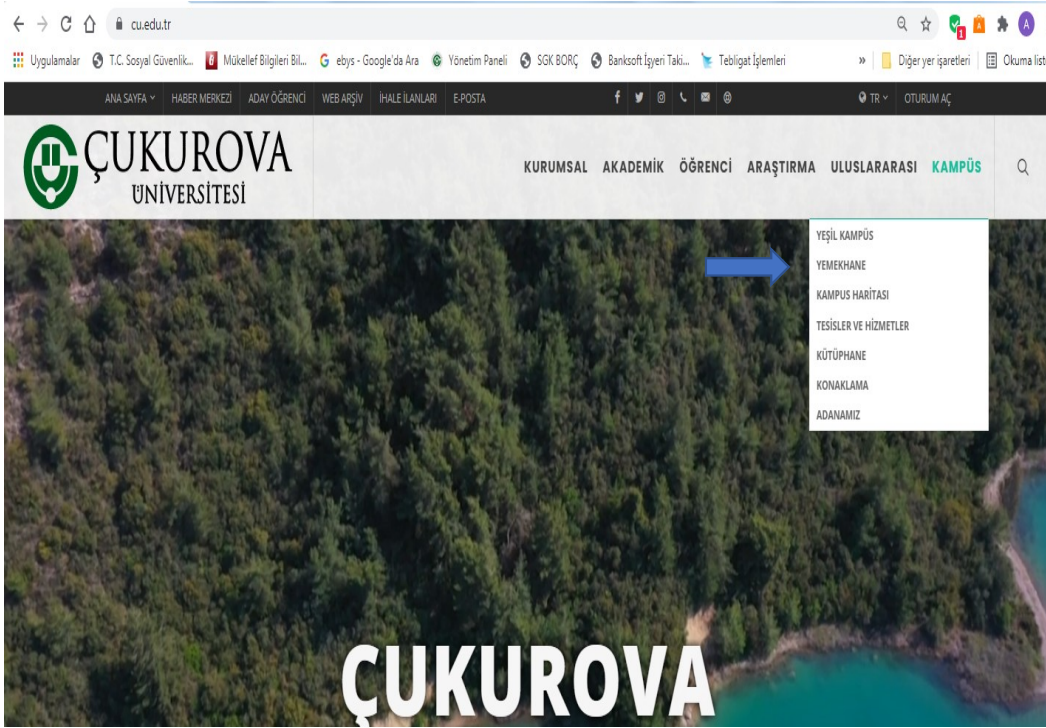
cu.edu.tr

Uygulamalar T.C. Sosyal Güvenlik... Mükellef Bilgileri Bil... ebys - Google'da Ara Yönetim Paneli SGK BORÇ Banksoft İşyeri Taki... Tebligat İşlemleri » Diğer yer işaretleri Okuma list

ANA SAYFA HABER MERKEZİ ADAY ÖĞRENCİ WEB ARŞİV İHALE İLANLARI E-POSTA TR OTURUM AÇ

ÇUKUROVA ÜNİVERSİTESİ

KURUMSAL AKADEMİK ÖĞRENCİ ARAŞTIRMA ULUSLARARASI KAMPÜS

YEŞİL KAMPÜS
YEMEKHANE
KAMPUS HARİTASI
TESİSLER VE HİZMETLER
KÜTÜPHANE
KONAKLAMA
ADANAMIZ

ÇUKUROVA